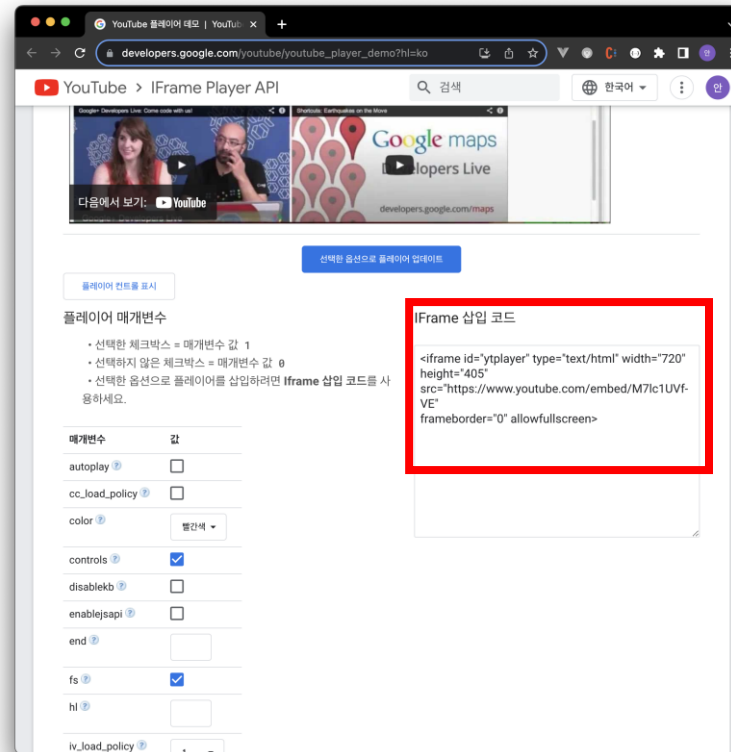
YouTube 플레이어 데모 | YouTub ×
developers.google.com/youtube/youtube_player_demo?hl=ko
YouTube > IFrame Player API
검색
한국어

Google+ Developers Live: Come code with us!
Shortcuts: Earthquakes on the Move
Google maps
Developers Live
developers.google.com/maps
다음에서 보기: YouTube

선택한 옵션으로 플레이어 업데이트

플레이어 컨트롤 표시

플레이어 매개변수

• 선택한 체크박스 = 매개변수 값 1
• 선택하지 않은 체크박스 = 매개변수 값 0
• 선택한 옵션으로 플레이어를 삽입하려면 Iframe 삽입 코드를 사용하세요.

| 매개변수 | 값 |
|---|---|
| autoplay | |
| cc_load_policy | |
| color | 빨간색 |
| controls | |
| disablekb | |
| enablejsapi | |
| end | |
| fs | |
| hl | |
| iv_load_policy | |

IFrame 삽입 코드

<iframe id="ytplayer" type="text/html" width="720" height="405"
src="https://www.youtube.com/embed/M7lc1UVf-VE"
frameborder="0" allowfullscreen>